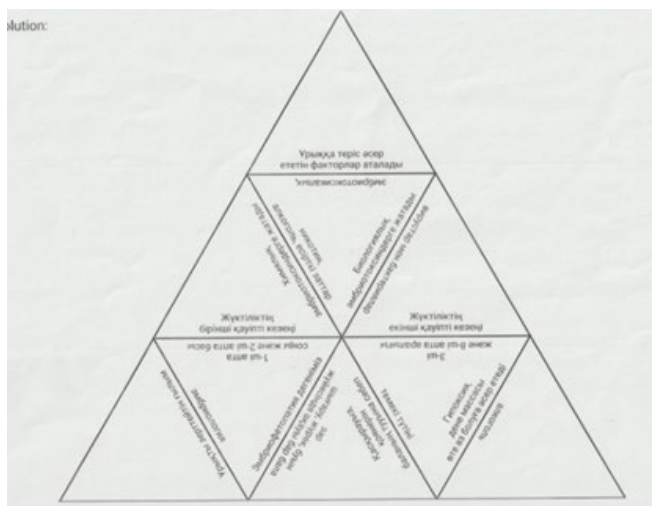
lution:

Ұрыққа теріс әсер ететін факторлар аталады

эмбриотоксикалық

Химиялық эмбриотоксикалық жатады

Биологиялық эмбриотоксикалық жатады

Жүктіліктің бірінші қауіпті кезеңі

Жүктіліктің екінші қауіпті кезеңі

1-ші апта соңы және 2-ші апта басы

3-ші және 6-шы апта аралығы

Ұрықтың дерттеріне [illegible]

Эмбриофетопатия дегеніміз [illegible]

Хромосомалық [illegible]

Гипоксия, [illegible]